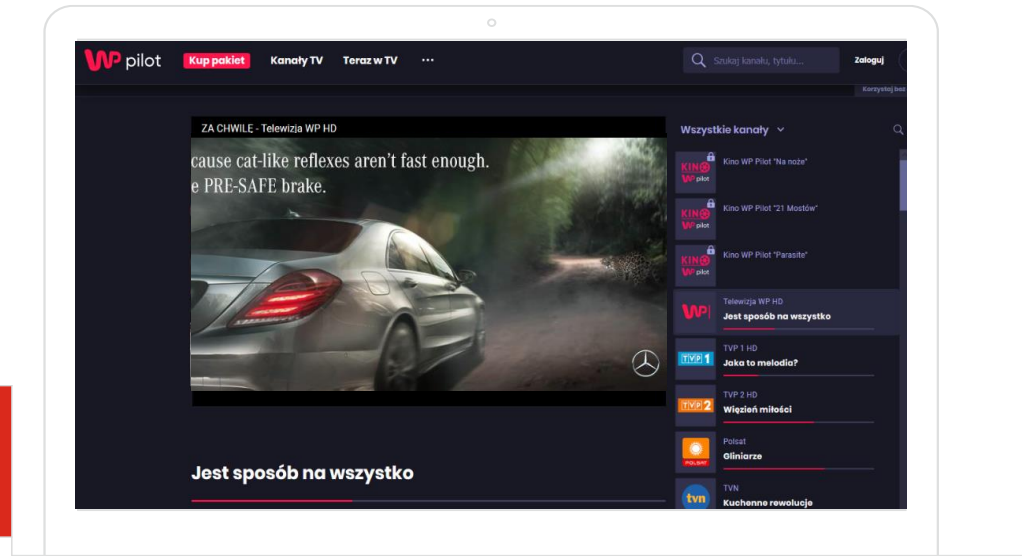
WP pilot Kup pakiet Kanały TV Teraz w TV ···

Szukaj kanału, tytułu...

Zaloguj

Korzystaj bez

ZA CHWILĘ - Telewizja WP HD

cause cat-like reflexes aren't fast enough.
e PRE-SAFE brake.

Wszystkie kanały

KINO WP pilot Kino WP Pilot "Na noże"

KINO WP pilot Kino WP Pilot "21 Mostów"

KINO WP pilot Kino WP Pilot "Parasite"

WP Telewizja WP HD
Jest sposób na wszystko

TVP 1 TVP 1 HD
Jaka to melodia?

TVP 2 TVP 2 HD
Więzień miłości

POLSAT Polsat
Gliniarze

tvn TVN
Kuchenne rewolucje

Jest sposób na wszystko